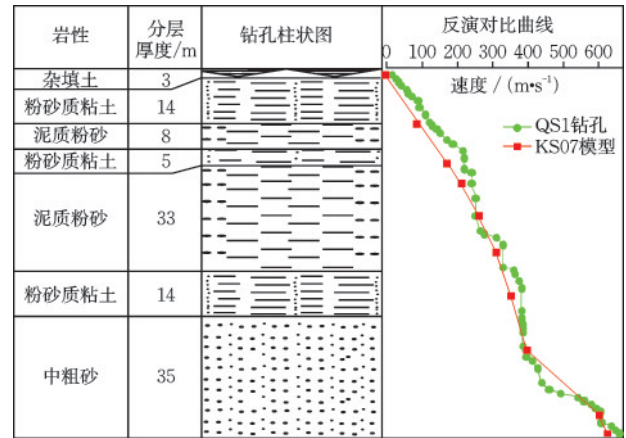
| 岩性 | 分层厚度/m | 钻孔柱状图 |
|---|---|---|
| 杂填土 | 3 | |
| 粉砂质粘土 | 14 | |
| 泥质粉砂 | 8 | |
| 粉砂质粘土 | 5 | |
| 泥质粉砂 | 33 | |
| 粉砂质粘土 | 14 | |
| 中粗砂 | 35 | |

反演对比曲线

0 100 200 300 400 500 600

速度 / (m•s$^{-1}$)

QS1钻孔

KS07模型